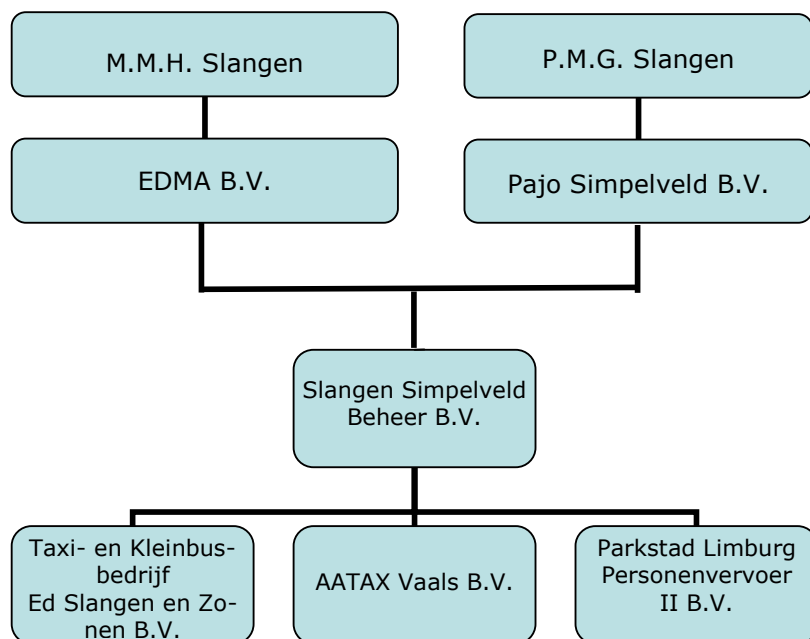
M.M.H. Slangen

P.M.G. Slangen

EDMA B.V.

Pajo Simpelveld B.V.

Slangen Simpelveld Beheer B.V.

Taxi- en Kleinbusbedrijf Ed Slangen en Zonen B.V.

AATAX Vaals B.V.

Parkstad Limburg Personenvervoer II B.V.